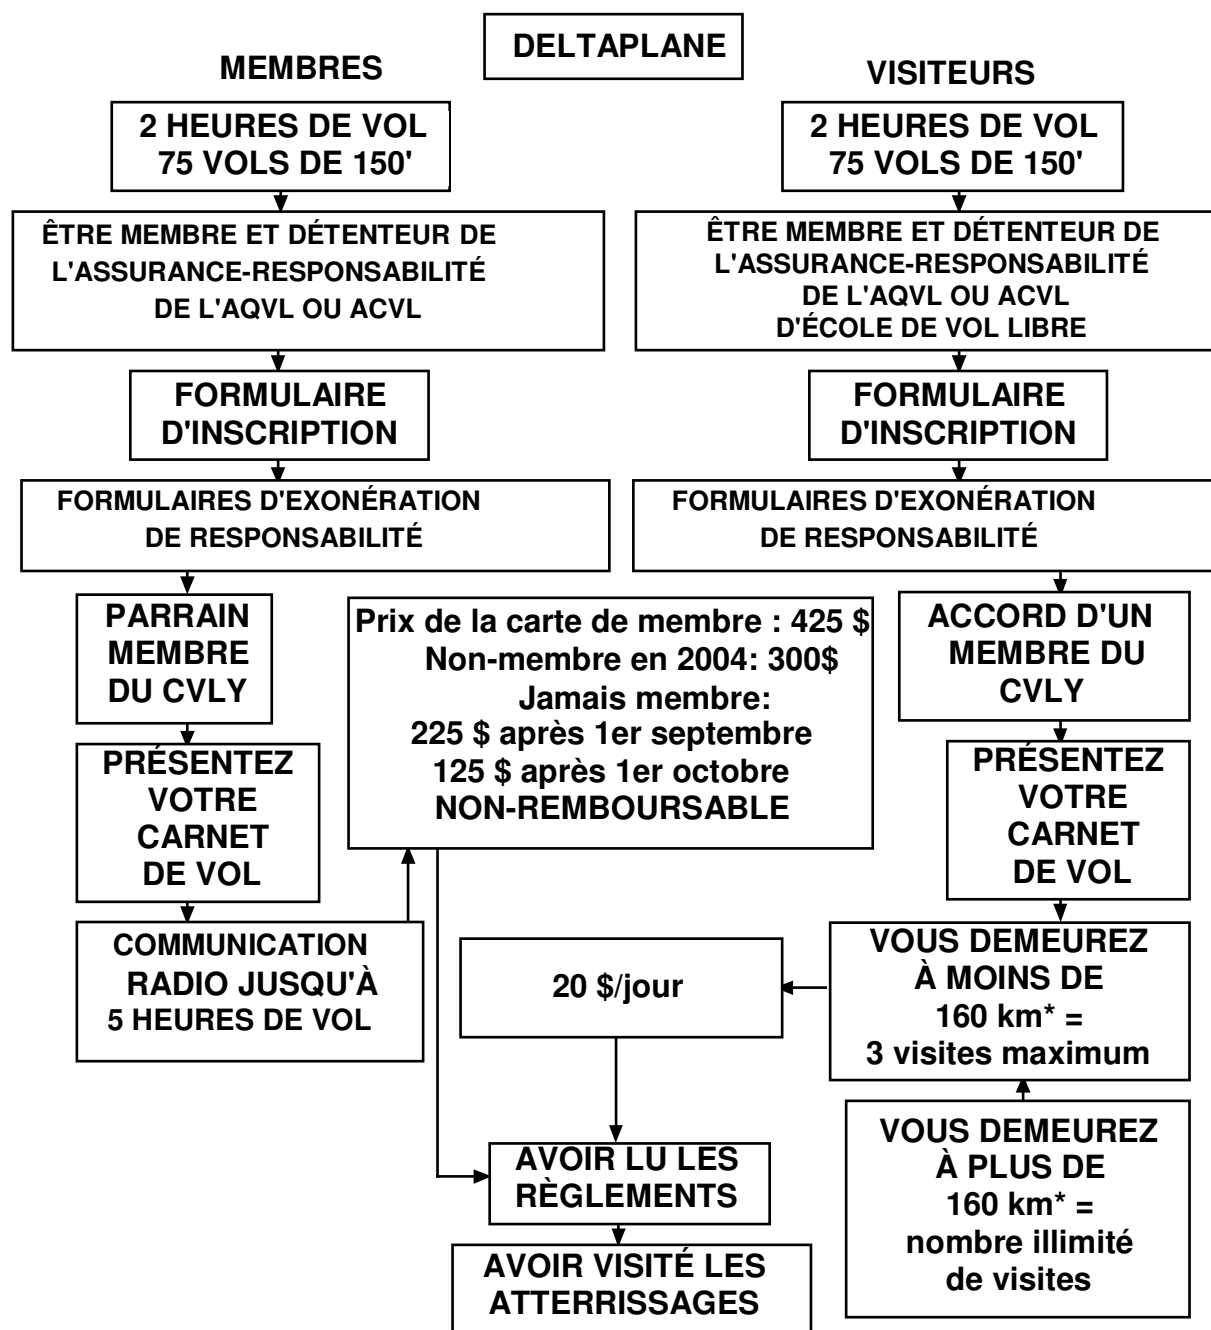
DELTAPLANE

MEMBRES

2 HEURES DE VOL
75 VOLS DE 150'

ÊTRE MEMBRE ET DÉTENTEUR DE L'ASSURANCE-RESPONSABILITÉ DE L'AQVL OU ACVL

FORMULAIRE D'INSCRIPTION

FORMULAIRES D'EXONÉRATION DE RESPONSABILITÉ

PARRAIN MEMBRE DU CVLY

PRÉSENTEZ VOTRE CARNET DE VOL

COMMUNICATION RADIO JUSQU'À 5 HEURES DE VOL

VISITEURS

2 HEURES DE VOL
75 VOLS DE 150'

ÊTRE MEMBRE ET DÉTENTEUR DE L'ASSURANCE-RESPONSABILITÉ DE L'AQVL OU ACVL D'ÉCOLE DE VOL LIBRE

FORMULAIRE D'INSCRIPTION

FORMULAIRES D'EXONÉRATION DE RESPONSABILITÉ

ACCORD D'UN MEMBRE DU CVLY

PRÉSENTEZ VOTRE CARNET DE VOL

VOUS DEMEUREZ À MOINS DE 160 km* = 3 visites maximum

VOUS DEMEUREZ À PLUS DE 160 km* = nombre illimité de visites

Prix de la carte de membre : 425 $
Non-membre en 2004: 300$
Jamais membre:
225 $ après 1er septembre
125 $ après 1er octobre
NON-REMBOURSABLE

20 $/jour

AVOIR LU LES RÈGLEMENTS

AVOIR VISITÉ LES ATTERRISSAGES